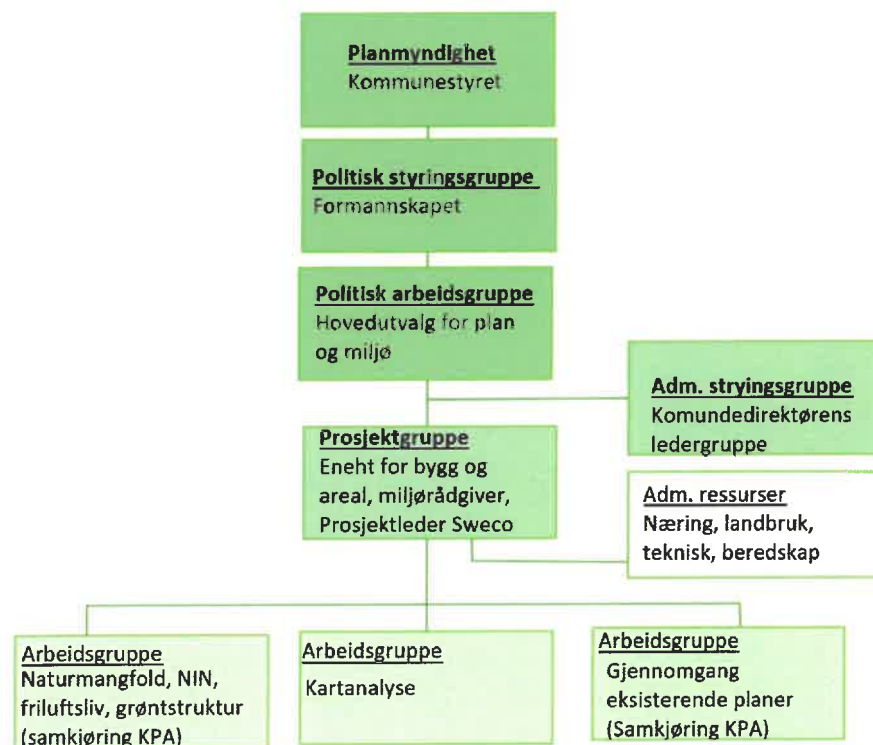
Planmyndighet
Kommunestyret

Politisk styringsgruppe
Formannskapet

Politisk arbeidsgruppe
Hovedutvalg for plan og miljø

Adm. stryingsgruppe
Komundedirektørens ledergruppe

Prosjektgruppe
Enehet for bygg og areal, miljørådgiver, Prosjektleder Sweco

Adm. ressurser
Næring, landbruk, teknisk, beredskap

Arbeidsgruppe
Naturmangfold, NIN, friluftsliv, grøntstruktur (samkjøring KPA)

Arbeidsgruppe
Kartanalyse

Arbeidsgruppe
Gjennomgang eksisterende planer (Samkjøring KPA)